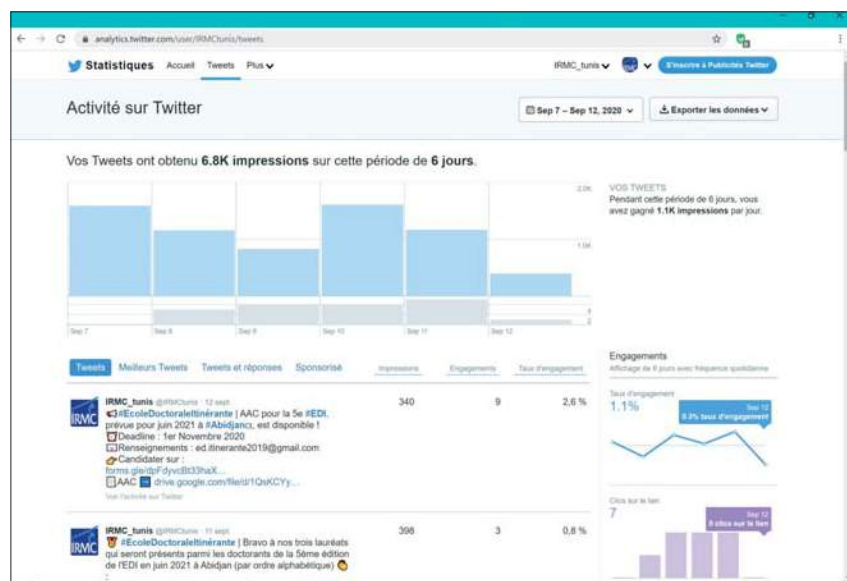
analytics.twitter.com/user/IRMCtunis/tweets

Statistiques Accueil Tweets Plus

IRMC_tunis S'inscrire à Publicités Twitter

Activité sur Twitter

Sep 7 – Sep 12, 2020

Exporter les données

Vos Tweets ont obtenu 6.8K impressions sur cette période de 6 jours.

2.0K
1.0K

Sep 7 Sep 8 Sep 9 Sep 10 Sep 11 Sep 12

VOS TWEETS
Pendant cette période de 6 jours, vous avez gagné 1.1K impressions par jour.

Tweets Meilleurs Tweets Tweets et réponses Sponsorisé Impressions Engagements Taux d'engagement

IRMC_tunis @IRMCtunis · 12 sept
#EcoleDoctoraleItinérante | AAC pour la 5e #EDI, prévue pour juin 2021 à #Abidjanci, est disponible !
Deadline : 1er Novembre 2020
Renseignements : ed.itinerante2019@gmail.com
Candidater sur :
forms.gle/dpFdyvcBt33haX...
AAC drive.google.com/file/d/1QsKCYy...
Voir l'activité sur Twitter
340 9 2,6 %

IRMC_tunis @IRMCtunis · 11 sept
#EcoleDoctoraleItinérante | Bravo à nos trois lauréats qui seront présents parmi les doctorants de la 5ème édition de l'EDI en juin 2021 à Abidjan (par ordre alphabétique)
398 3 0,8 %

Engagements
Affichage de 6 jours avec fréquence quotidienne

Taux d'engagement
1.1%
Sep 12
0.3% taux d'engagement

Clics sur le lien
7
Sep 12
0 clics sur le lien